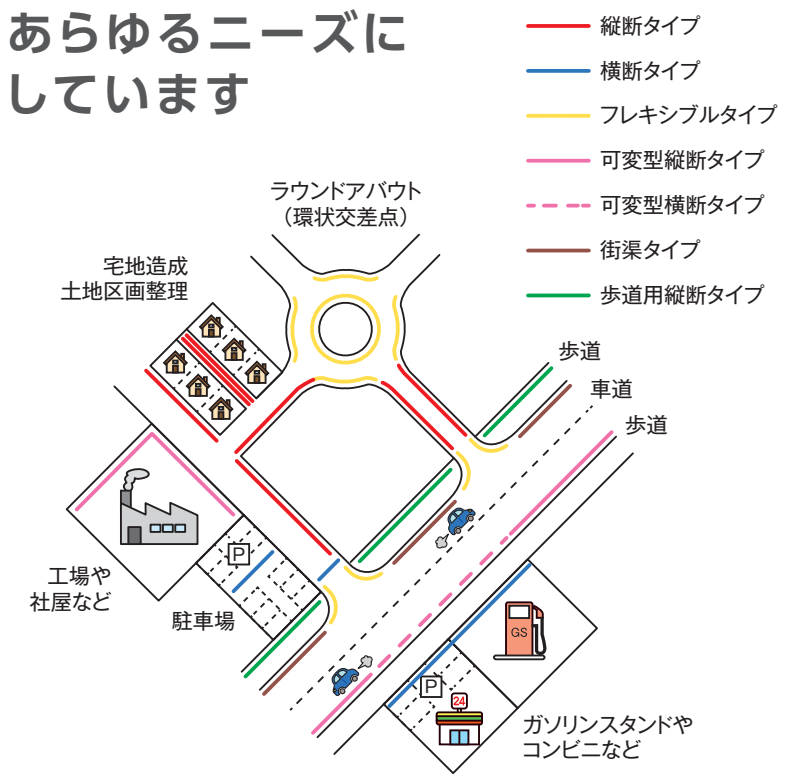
あらゆるニーズにしています

縦断タイプ
横断タイプ
フレキシブルタイプ
可変型縦断タイプ
可変型横断タイプ
街渠タイプ
歩道用縦断タイプ

ラウンドアバウト
（環状交差点）

宅地造成
土地区画整理

歩道
車道
歩道

工場や
社屋など

P

駐車場

GS

P

24

ガソリンスタンドや
コンビニなど